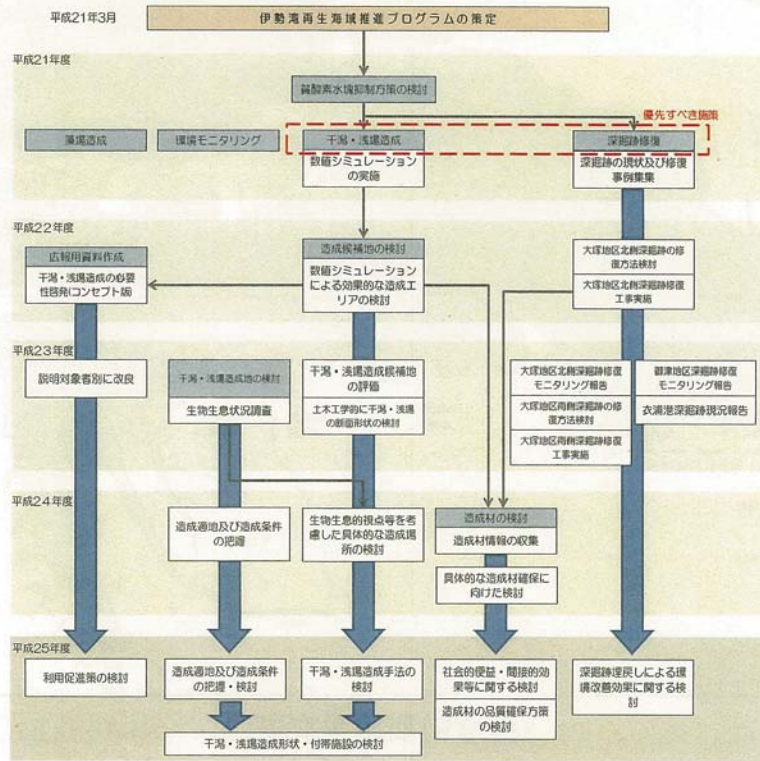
平成21年3月

伊勢湾再生海域推進プログラムの策定

平成21年度

貧酸素水塊抑制方策の検討

優先すべき施策

藻場造成

環境モニタリング

干潟・浅場造成

数値シミュレーションの実施

深掘跡修復

深掘跡の現状及び修復事例集集

平成22年度

広報用資料作成

干潟・浅場造成の必要性啓発(コンセプト版)

造成候補地の検討

数値シミュレーションによる効果的な造成エリアの検討

大塚地区北側深掘跡の修復方法検討

大塚地区北側深掘跡修復工事実施

平成23年度

説明対象者別に改良

干潟・浅場造成地の検討

生物生息状況調査

干潟・浅場造成候補地の評価

土木工学的に干潟・浅場の断面形状の検討

大塚地区北側深掘跡修復モニタリング報告

大塚地区南側深掘跡の修復方法検討

大塚地区南側深掘跡修復工事実施

御津地区深掘跡修復モニタリング報告

衣浦港深掘跡現況報告

平成24年度

造成適地及び造成条件の把握

生物生息的視点等を考慮した具体的な造成場所の検討

造成材の検討

造成材情報の収集

具体的な造成材確保に向けた検討

平成25年度

利用促進策の検討

造成適地及び造成条件の把握・検討

干潟・浅場造成手法の検討

社会的便益・間接的効果等に関する検討

造成材の品質確保方策の検討

深掘跡埋戻しによる環境改善効果に関する検討

干潟・浅場造成形状・付帯施設の検討